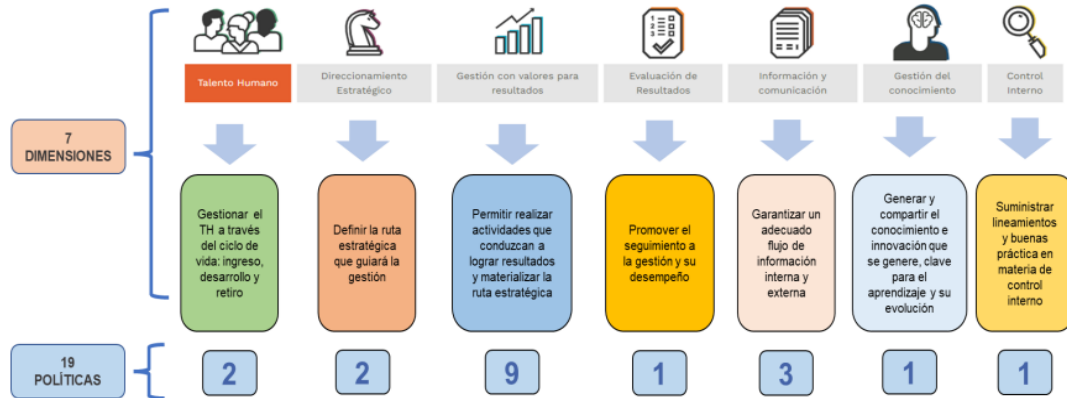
7 DIMENSIONES

Talento Humano

Direccionamiento Estratégico

Gestión con valores para resultados

Evaluación de Resultados

Información y comunicación

Gestión del conocimiento

Control Interno

Gestionar el TH a través del ciclo de vida: ingreso, desarrollo y retiro

Definir la ruta estratégica que guiará la gestión

Permitir realizar actividades que conduzcan a lograr resultados y materializar la ruta estratégica

Promover el seguimiento a la gestión y su desempeño

Garantizar un adecuado flujo de información interna y externa

Generar y compartir el conocimiento e innovación que se genere, clave para el aprendizaje y su evolución

Suministrar lineamientos y buenas práctica en materia de control interno

19 POLÍTICAS

2

2

9

1

3

1

1